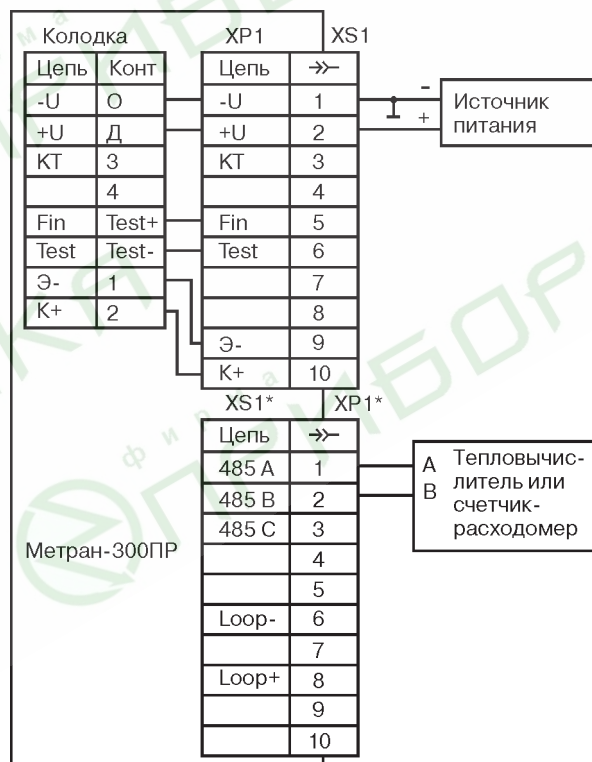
Колодка

| Цепь | Конт |
|---|---|
| -U | О |
| +U | Д |
| КТ | 3 |
|  | 4 |
| Fin | Test+ |
| Test | Test- |
| Э- | 1 |
| К+ | 2 |

XP1 XS1

| Цепь | ≫ |
|---|---|
| -U | 1 |
| +U | 2 |
| КТ | 3 |
|  | 4 |
| Fin | 5 |
| Test | 6 |
|  | 7 |
|  | 8 |
| Э- | 9 |
| К+ | 10 |

- +
Источник питания

XS1* XP1*

| Цепь | ≫ |
|---|---|
| 485 A | 1 |
| 485 B | 2 |
| 485 C | 3 |
|  | 4 |
|  | 5 |
| Loop- | 6 |
|  | 7 |
| Loop+ | 8 |
|  | 9 |
|  | 10 |

A
B
Тепловычислитель или счетчик-расходомер

Метран-300ПР